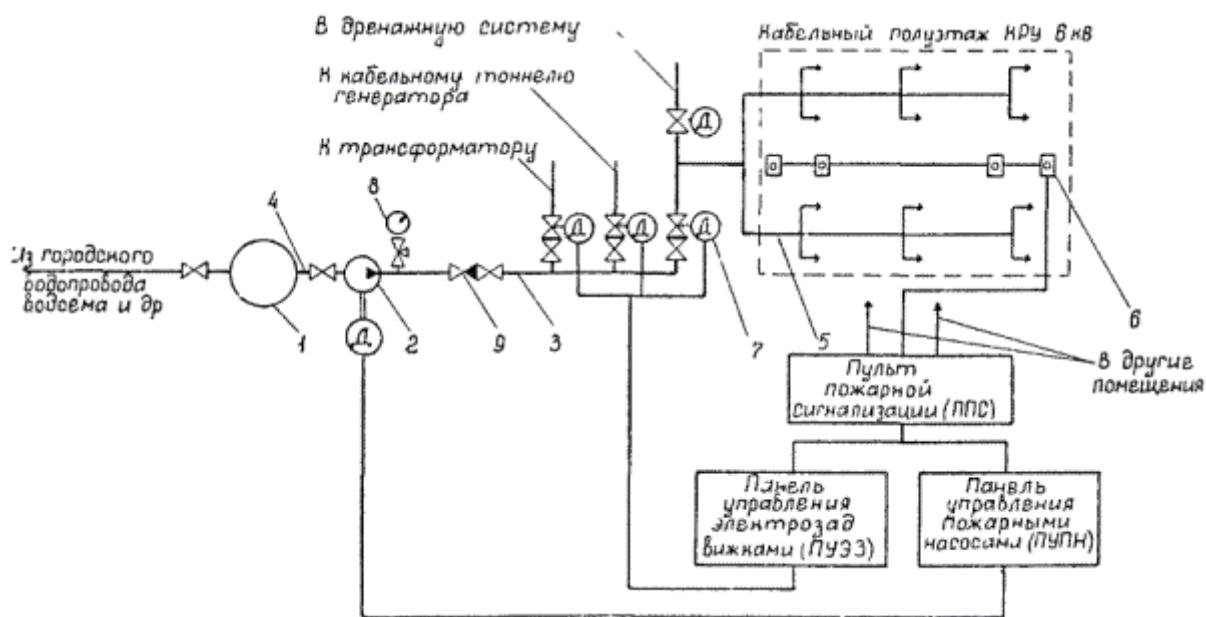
В дренажную систему

К кабельному тоннелю генератора

Кабельный полуэтаж КРУ 6 кВ

К трансформатору

8

4

Из городского водопровода водоема и др

Д

Д

Д

Д

Д

1

2

9

3

7

5

6

Пульт пожарной сигнализации (ППС)

В другие помещения

Панель управления электрозад вижками (ПУЭЗ)

Панель управления пожарными насосами (ПУПН)